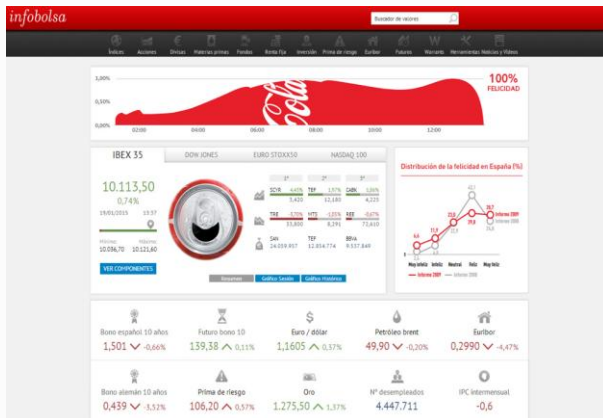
infobolsa

Buscador de valores

Índices Acciones Divisas Materias primas Fondos Renta fija Inversión Prima de riesgo Euríbor Futuros Warrants Herramientas Noticias y Vídeos

1,00%
0,50%
0,00%

02:00 04:00 06:00 08:00 10:00 12:00

100%
FELICIDAD

IBEX 35 | DOW JONES | EURO STOXX50 | NASDAQ 100

10.113,50
0,74%
19/01/2015 13:57

Mínimo 10.056,70
Máximo 10.121,60

VER COMPONENTES

1° 2° 3°

SCYR 4,40% 3,420
TEF 1,57% 12,180
GABN 1,06% 4,225

TRE -3,70% 33,800
HTS -1,05% 8,291
REE -0,67% 72,610

SAN 24.059.957
TEF 12.854.774
BBVA 9.557.849

Resumen | Gráfico Sesión | Gráfico Histórico

Distribución de la felicidad en España (%)

Informe 2009
Informe 2008

Muy infeliz Infeliz Neutral Feliz Muy feliz

Bono español 10 años
1,501 -0,66%

Futuro bono 10
139,38 0,11%

Euro / dólar
1,1605 0,37%

Petróleo brent
49,90 -0,20%

Euríbor
0,2990 -4,47%

Bono alemán 10 años
0,439 -3,52%

Prima de riesgo
106,20 0,57%

Oro
1.275,50 1,37%

Nº desempleados
4.447.711

IPC interanual
-0,6